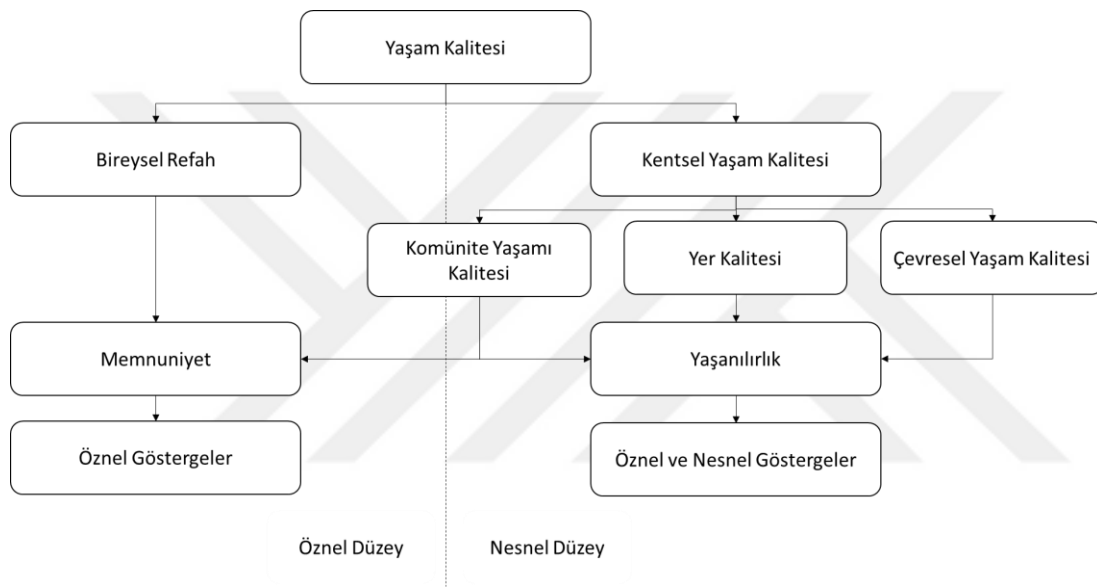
Yaşam Kalitesi

Bireysel Refah

Kentsel Yaşam Kalitesi

Komünite Yaşamı Kalitesi

Yer Kalitesi

Çevresel Yaşam Kalitesi

Memnuniyet

Yaşanılırlık

Öznel Göstergeler

Öznel ve Nesnel Göstergeler

Öznel Düzey

Nesnel Düzey